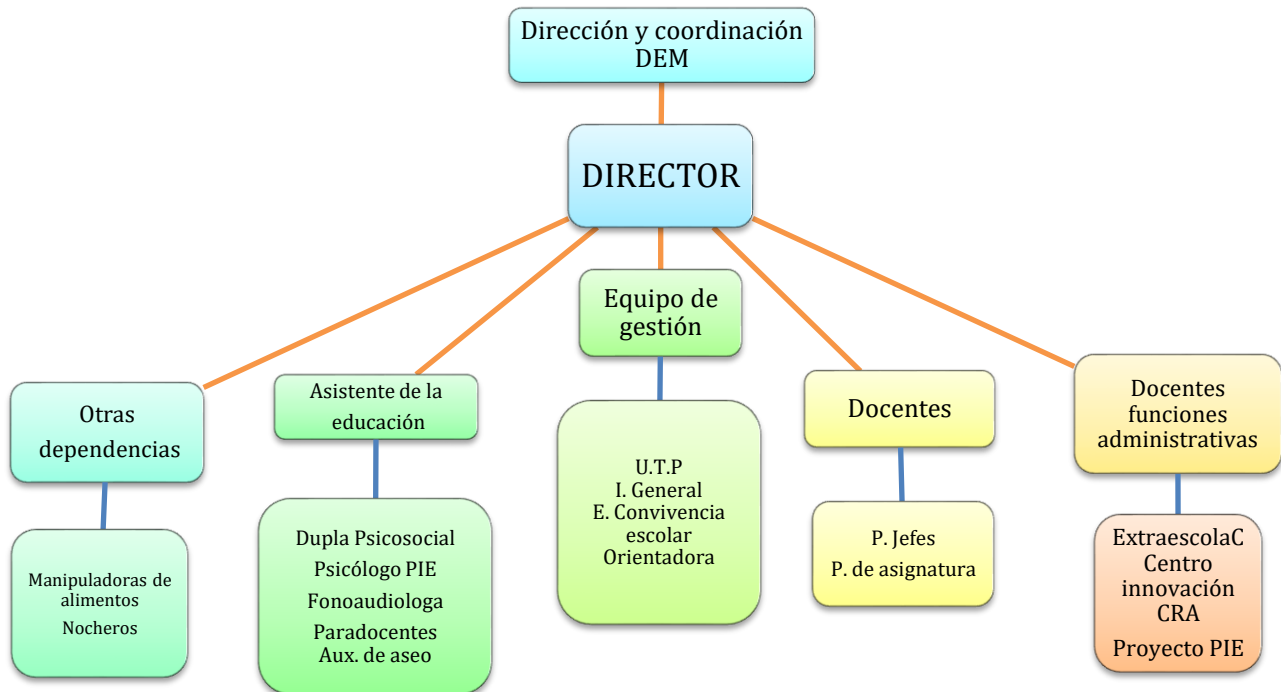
Dirección y coordinación DEM

DIRECTOR

Equipo de gestión

Otras dependencias

Asistente de la educación

Docentes

Docentes funciones administrativas

Manipuladoras de alimentos
Nocheros

Dupla Psicosocial
Psicólogo PIE
Fonoaudiologa
Paradocentes
Aux. de aseo

U.T.P
I. General
E. Convivencia escolar
Orientadora

P. Jefes
P. de asignatura

ExtraescolaC
Centro innovación
CRA
Proyecto PIE